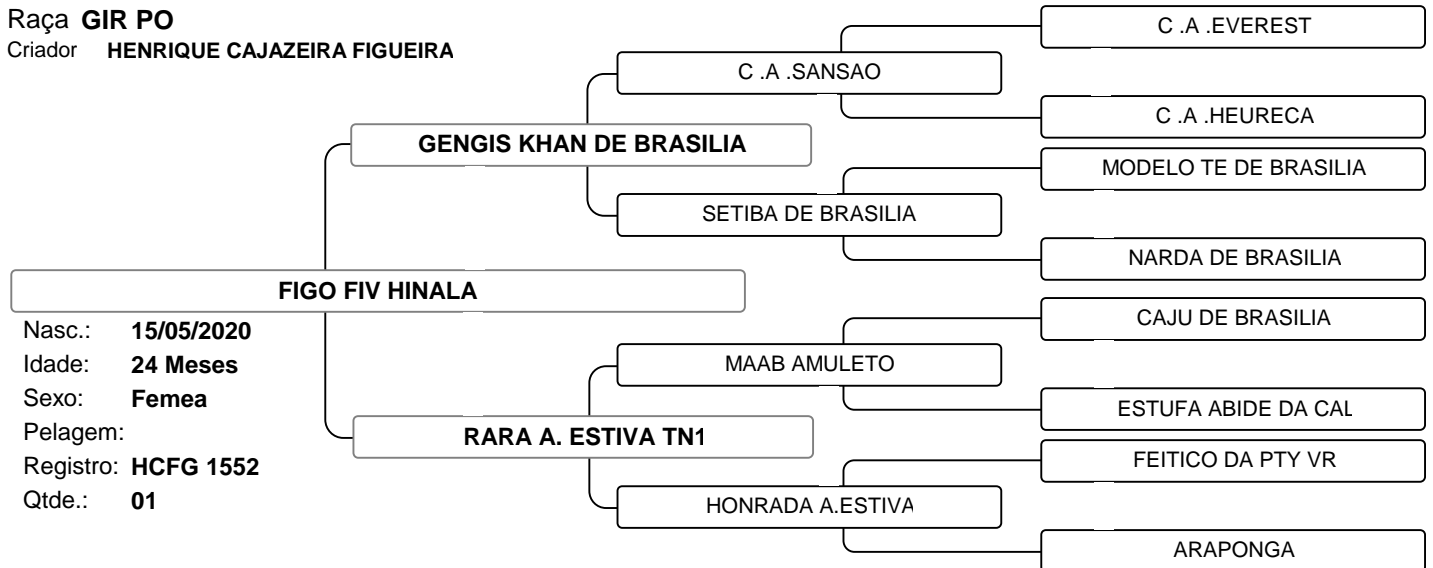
Raça GIR PO
Criador HENRIQUE CAJAZEIRA FIGUEIRA

FIGO FIV HINALA
Nasc.: 15/05/2020
Idade: 24 Meses
Sexo: Femea
Pelagem:
Registro: HCFG 1552
Qtde.: 01

GENGIS KHAN DE BRASILIA
C .A .SANSAO
C .A .EVEREST
C .A .HEURECA
SETIBA DE BRASILIA
MODELO TE DE BRASILIA
NARDA DE BRASILIA

RARA A. ESTIVA TN1
MAAB AMULETO
CAJU DE BRASILIA
ESTUFA ABIDE DA CAL
HONRADA A.ESTIVA
FEITICO DA PTY VR
ARAPONGA